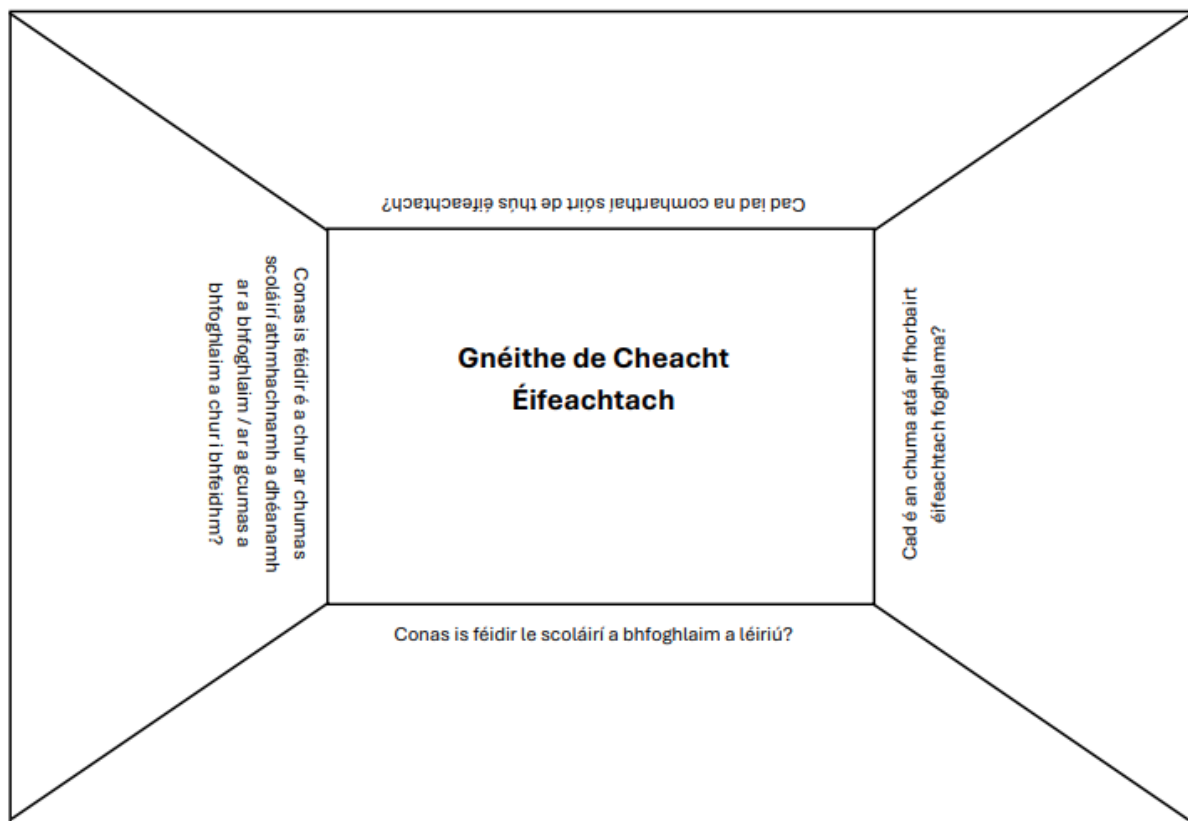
Gnéithe de Cheacht Éifeachtach

Cad iad na comharthaí sóirt de thús éifeachtach?

Cad é an chuma atá ar fhorbairt éifeachtach foghlama?

Conas is féidir le scoláirí a bhfoghlaim a léiriú?

Conas is féidir é a chur ar chumas scoláirí athmhachnamh a dhéanamh ar a bhfoghlaim / ar a gcumas a bhfoghlaim a chur i bhfeidhm?